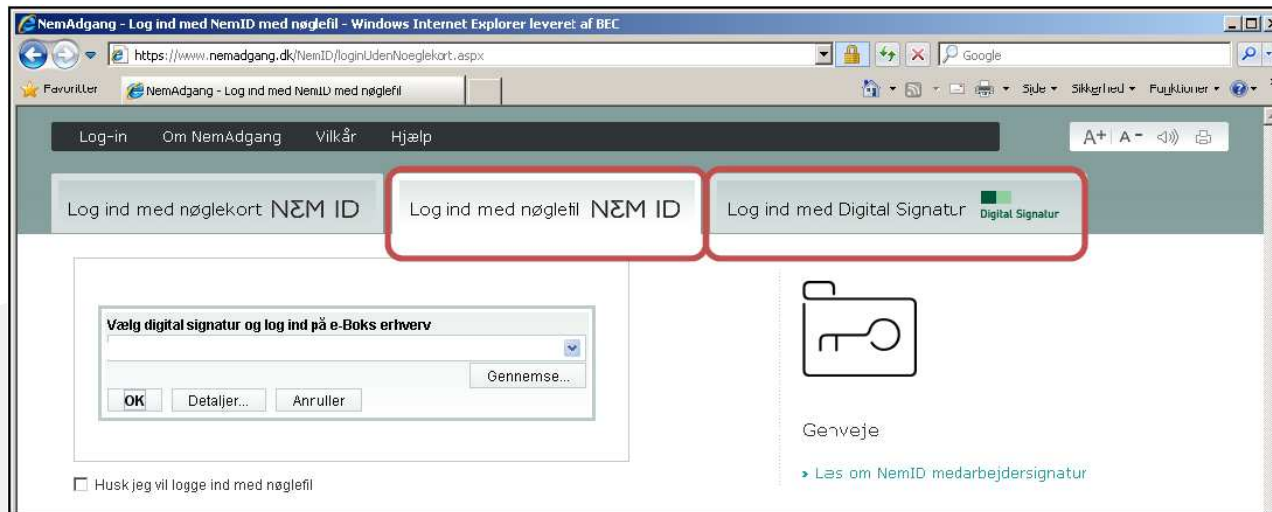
NemAdgang - Log ind med NemID med nøglefil - Windows Internet Explorer leveret af BEC

https://www.nemadgang.dk/NemID/loginUdenNoeglekort.aspx

Google

Favoritter

NemAdgang - Log ind med NemID med nøglefil

Side ▾ Sikkerhed ▾ Funktioner ▾

Log-in Om NemAdgang Vilkår Hjælp

A+ A−

Log ind med nøglekort NΞM ID

Log ind med nøglefil NΞM ID

Log ind med Digital Signatur Digital Signatur

Vælg digital signatur og log ind på e-Boks erhverv

Gennemse...

OK Detaljer... Anruller

Genveje

› Læs om NemID medarbejdersignatur

Husk jeg vil logge ind med nøglefil